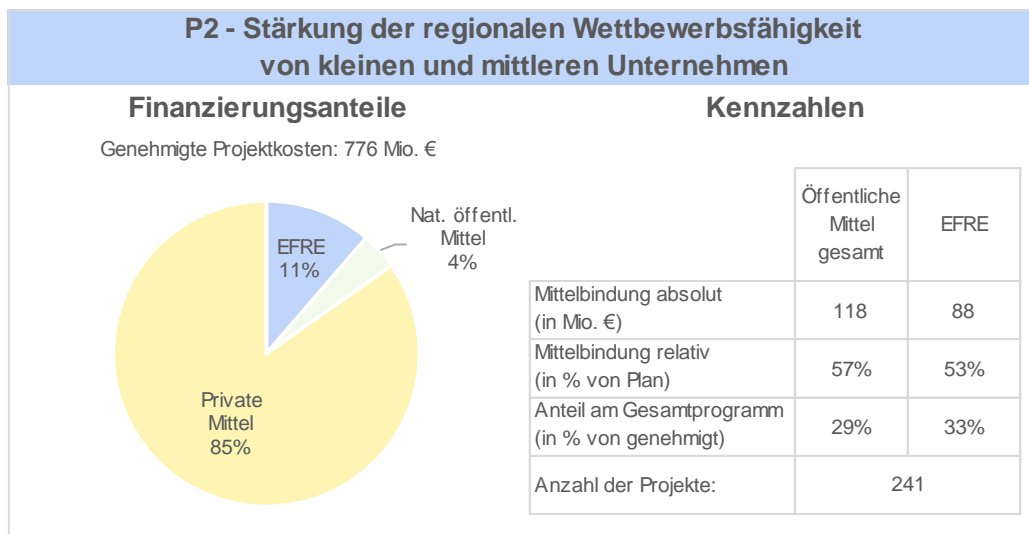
P2 - Stärkung der regionalen Wettbewerbsfähigkeit von kleinen und mittleren Unternehmen

Finanzierungsanteile

Genehmigte Projektkosten: 776 Mio. €

EFRE 11%

Nat. öffentl. Mittel 4%

Private Mittel 85%

Kennzahlen

| | Öffentliche Mittel gesamt | EFRE |
|---|---|---|
| Mittelbindung absolut (in Mio. €) | 118 | 88 |
| Mittelbindung relativ (in % von Plan) | 57% | 53% |
| Anteil am Gesamtprogramm (in % von genehmigt) | 29% | 33% |
| Anzahl der Projekte: | 241 | |